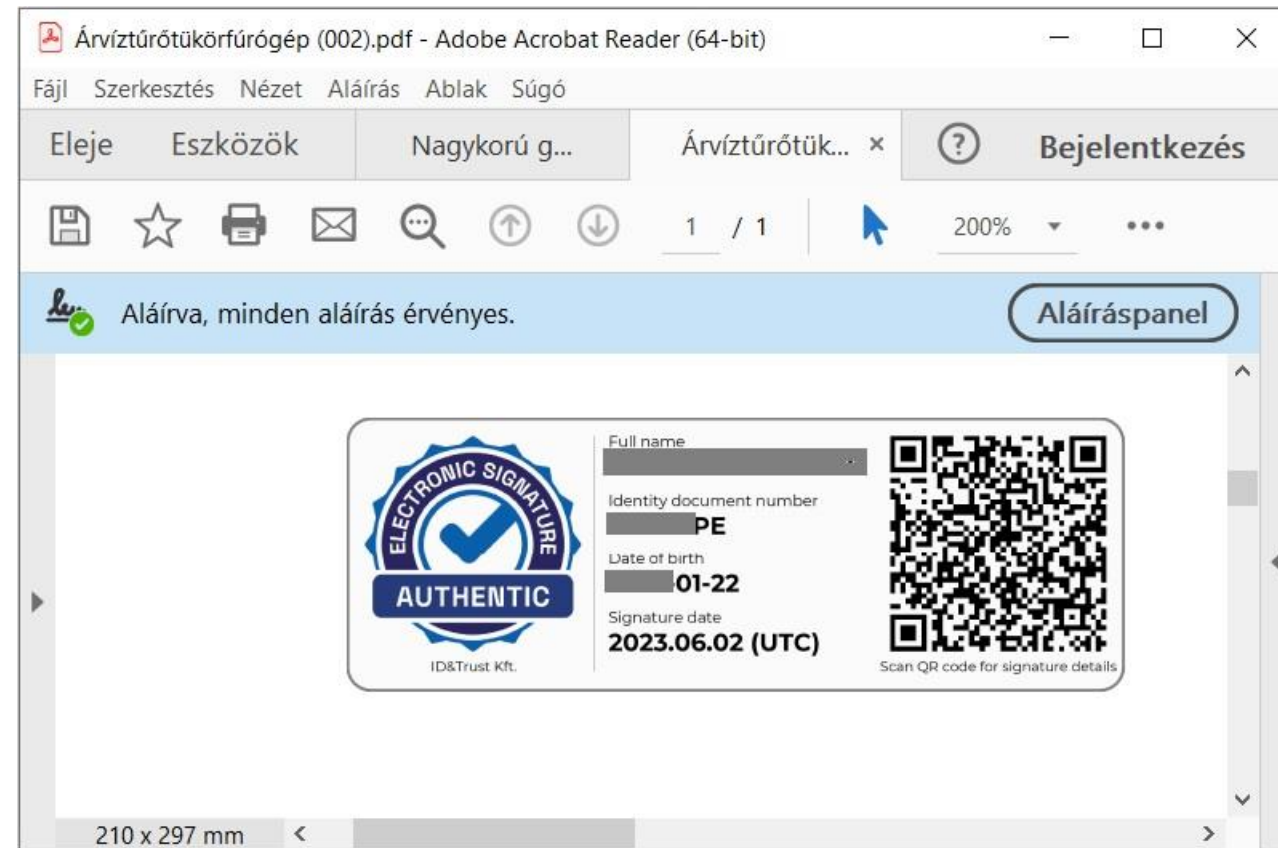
Árvíztűrőtükörfúrógép (002).pdf - Adobe Acrobat Reader (64-bit)

Fájl Szerkesztés Nézet Aláírás Ablak Súgó

Eleje Eszközök Nagykorú g... Árvíztűrőtük... × ? Bejelentkezés

1 / 1 200%

Aláírva, minden aláírás érvényes. Aláíráspanel

ELECTRONIC SIGNATURE
AUTHENTIC
ID&Trust Kft.

Full name
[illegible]

Identity document number
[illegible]PE

Date of birth
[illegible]01-22

Signature date
2023.06.02 (UTC)

Scan QR code for signature details

210 x 297 mm